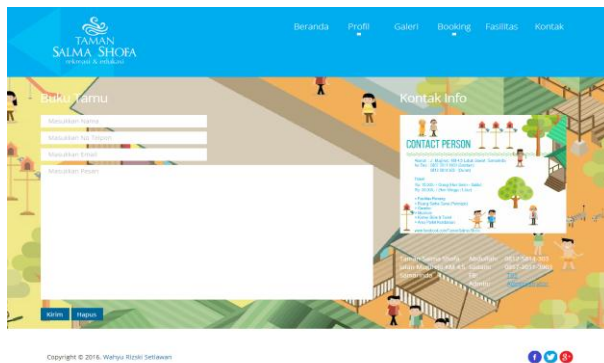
TAMAN
SALMA SHOFA
rekreasi & edukasi

Beranda Profil Galeri Booking Fasilitas Kontak

Buku Tamu

Masukkan Nama
Masukkan No Telepon
Masukkan Email
Masukkan Pesan

Kirim Hapus

Kontak Info

CONTACT PERSON

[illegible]

Taman Salma Shofa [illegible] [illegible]
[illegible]

Copyright © 2016. Wahyu Rizski Setiawan